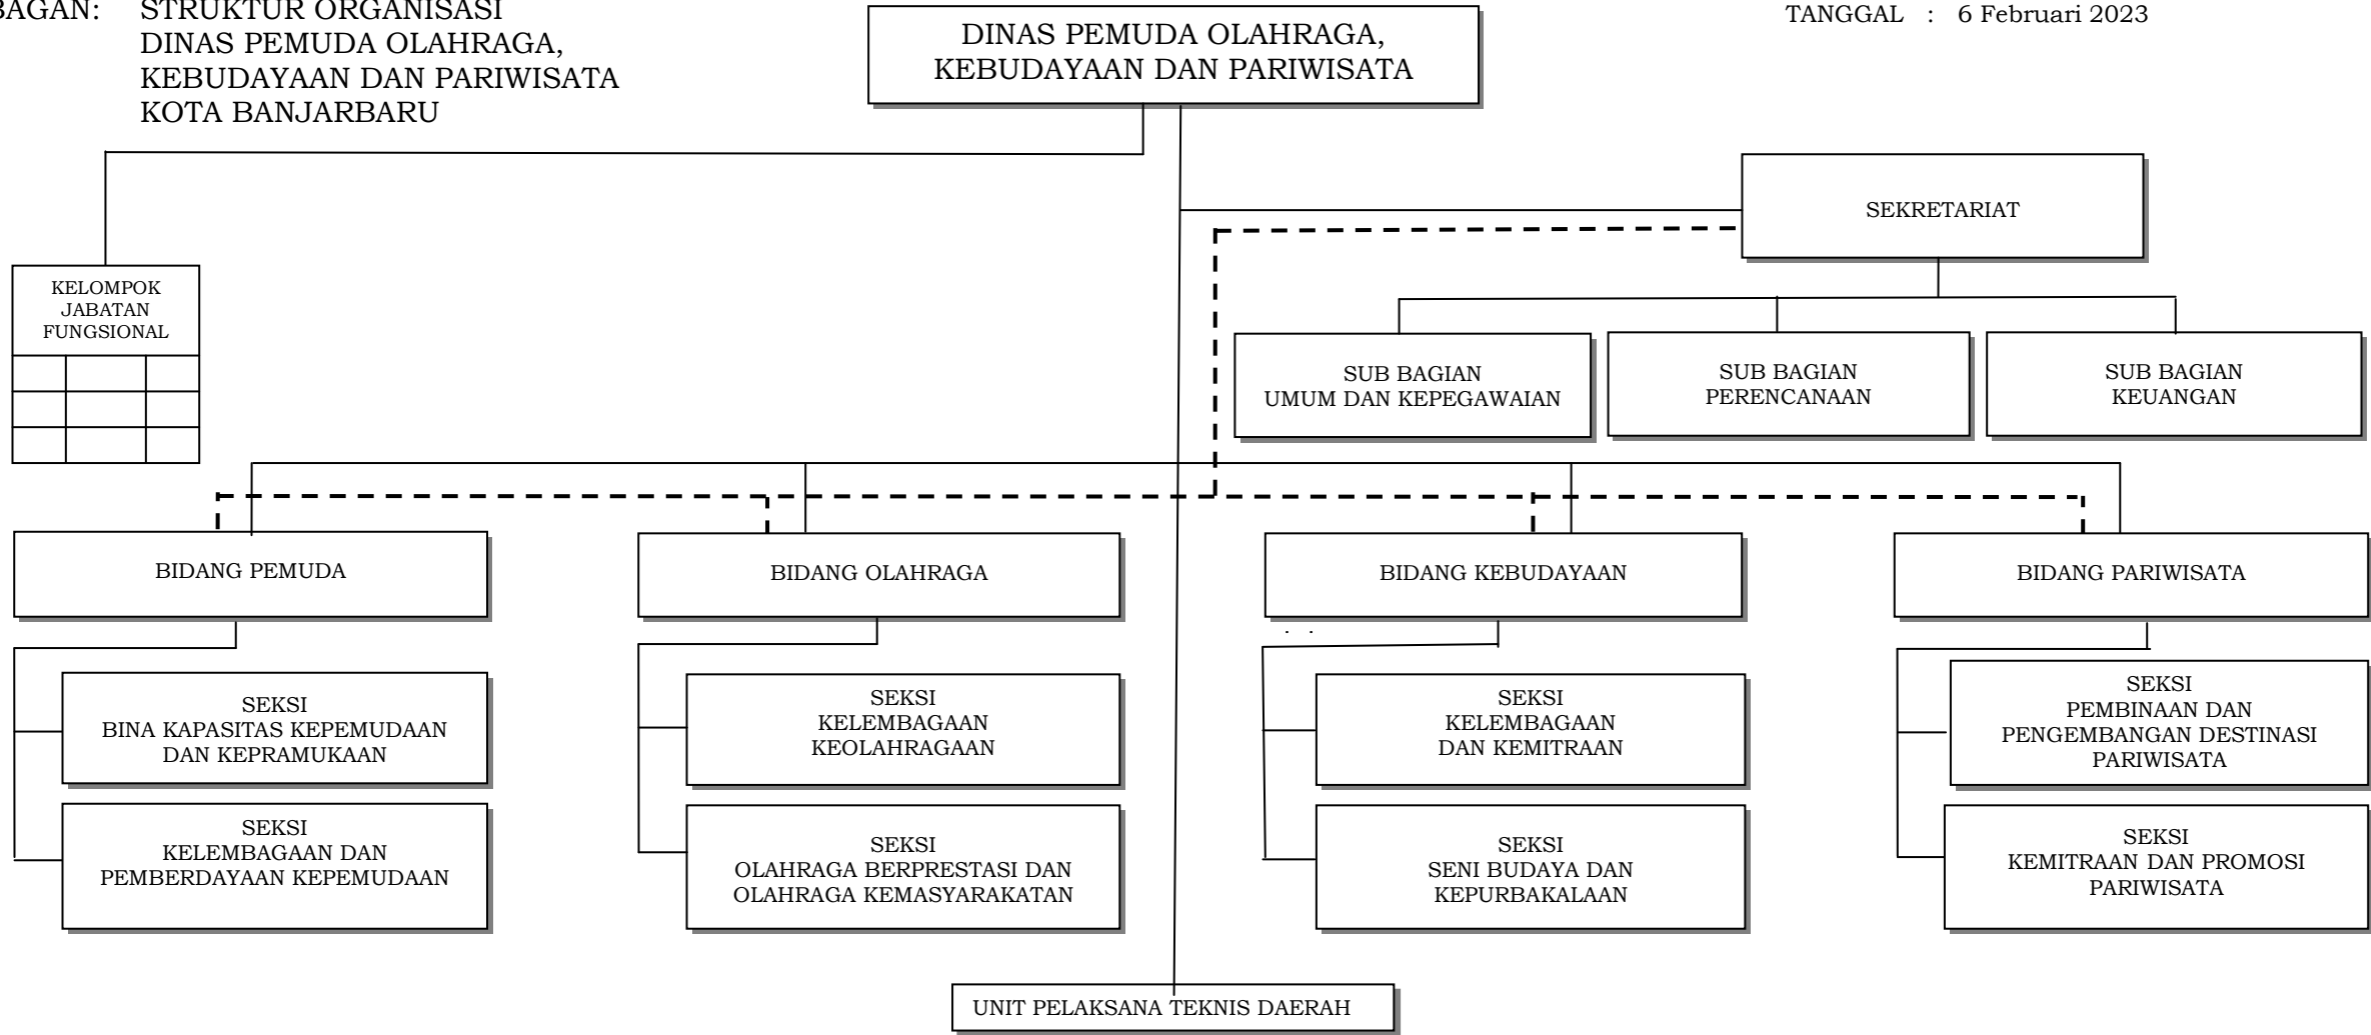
BAGAN: STRUKTUR ORGANISASI DINAS PEMUDA OLAHRAGA, KEBUDAYAAN DAN PARIWISATA KOTA BANJARBARU

TANGGAL : 6 Februari 2023

DINAS PEMUDA OLAHRAGA, KEBUDAYAAN DAN PARIWISATA

SEKRETARIAT

KELOMPOK JABATAN FUNGSIONAL

SUB BAGIAN UMUM DAN KEPEGAWAIAN

SUB BAGIAN PERENCANAAN

SUB BAGIAN KEUANGAN

BIDANG PEMUDA

BIDANG OLAHRAGA

BIDANG KEBUDAYAAN

BIDANG PARIWISATA

SEKSI BINA KAPASITAS KEPEMUDAAN DAN KEPRAMUKAAN

SEKSI KELEMBAGAAN DAN PEMBERDAYAAN KEPEMUDAAN

SEKSI KELEMBAGAAN KEOLAHRAGAAN

SEKSI OLAHRAGA BERPRESTASI DAN OLAHRAGA KEMASYARAKATAN

SEKSI KELEMBAGAAN DAN KEMITRAAN

SEKSI SENI BUDAYA DAN KEPURBAKALAAN

SEKSI PEMBINAAN DAN PENGEMBANGAN DESTINASI PARIWISATA

SEKSI KEMITRAAN DAN PROMOSI PARIWISATA

UNIT PELAKSANA TEKNIS DAERAH